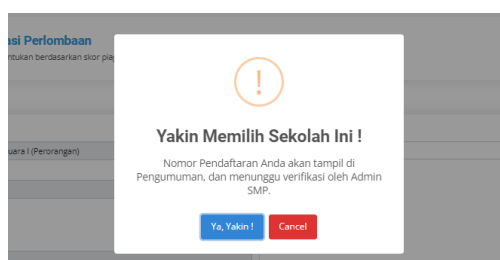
asi Perlombaan
ntukan berdasarkan skor pia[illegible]

uara I (Perorangan)

!

Yakin Memilih Sekolah Ini !

Nomor Pendaftaran Anda akan tampil di Pengumuman, dan menunggu verifikasi oleh Admin SMP.

Ya, Yakin !
Cancel